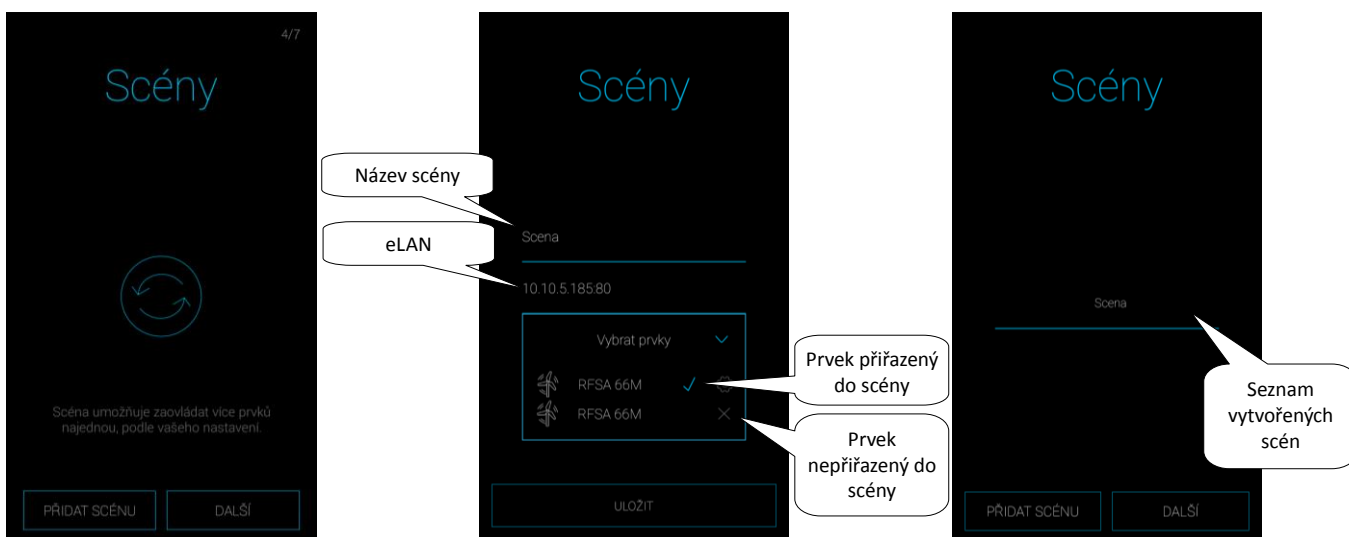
4/7

Scény

Scéna umožňuje zaovládat více prvků najednou, podle vašeho nastavení.

PŘIDAT SCÉNU

DALŠÍ

Scény

Název scény

Scena

eLAN

10.10.5.185:80

Vybrat prvky

RFSA 66M

RFSA 66M

Prvek přiřazený do scény

Prvek nepřiřazený do scény

ULOŽIT

Scény

Scena

Seznam vytvořených scén

PŘIDAT SCÉNU

DALŠÍ